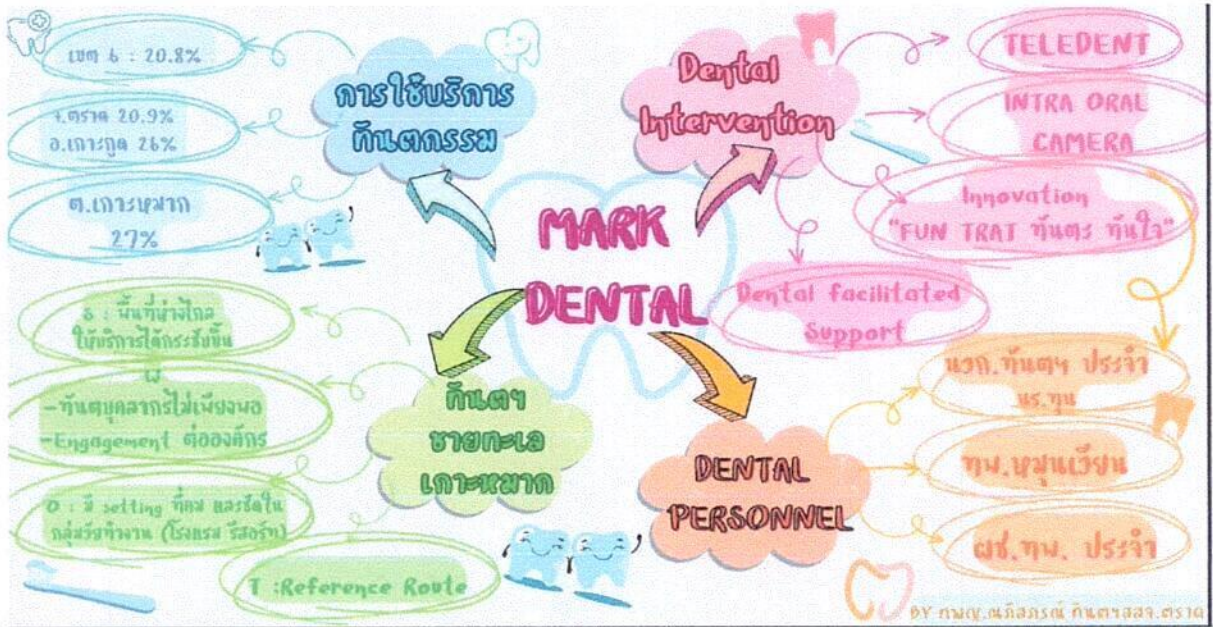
MARK DENTAL

การใช้บริการทันตกรรม

เขต 6 : 20.8%

จ.ตราด 20.9%
อ.เกาะกูด 26%

ต.เกาะหมาก 27%

Dental Intervention

TELEDENT

INTRA ORAL CAMERA

Innovation "FUN TRAT ทันตะ ทันใจ"

Dental facilitated Support

ทันตฯ ชายทะเล เกาะหมาก

S : พื้นที่ห่างไกล ให้บริการได้กระชับขึ้น

W
-ทันตบุคลากรไม่เพียงพอ
-Engagement ต่อองค์กร

O : มี setting ที่คน แสร์ดใน กลุ่มวัยทำงาน (โรงแรม รีสอร์ท)

T :Reference Route

DENTAL PERSONNEL

นวก.ทันตฯ ประจำ รพ.สต.

ทพ.หมุนเวียน

ผช.ทพ. ประจำ

BY ทพญ.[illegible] ทันตฯสสจ.ตราด